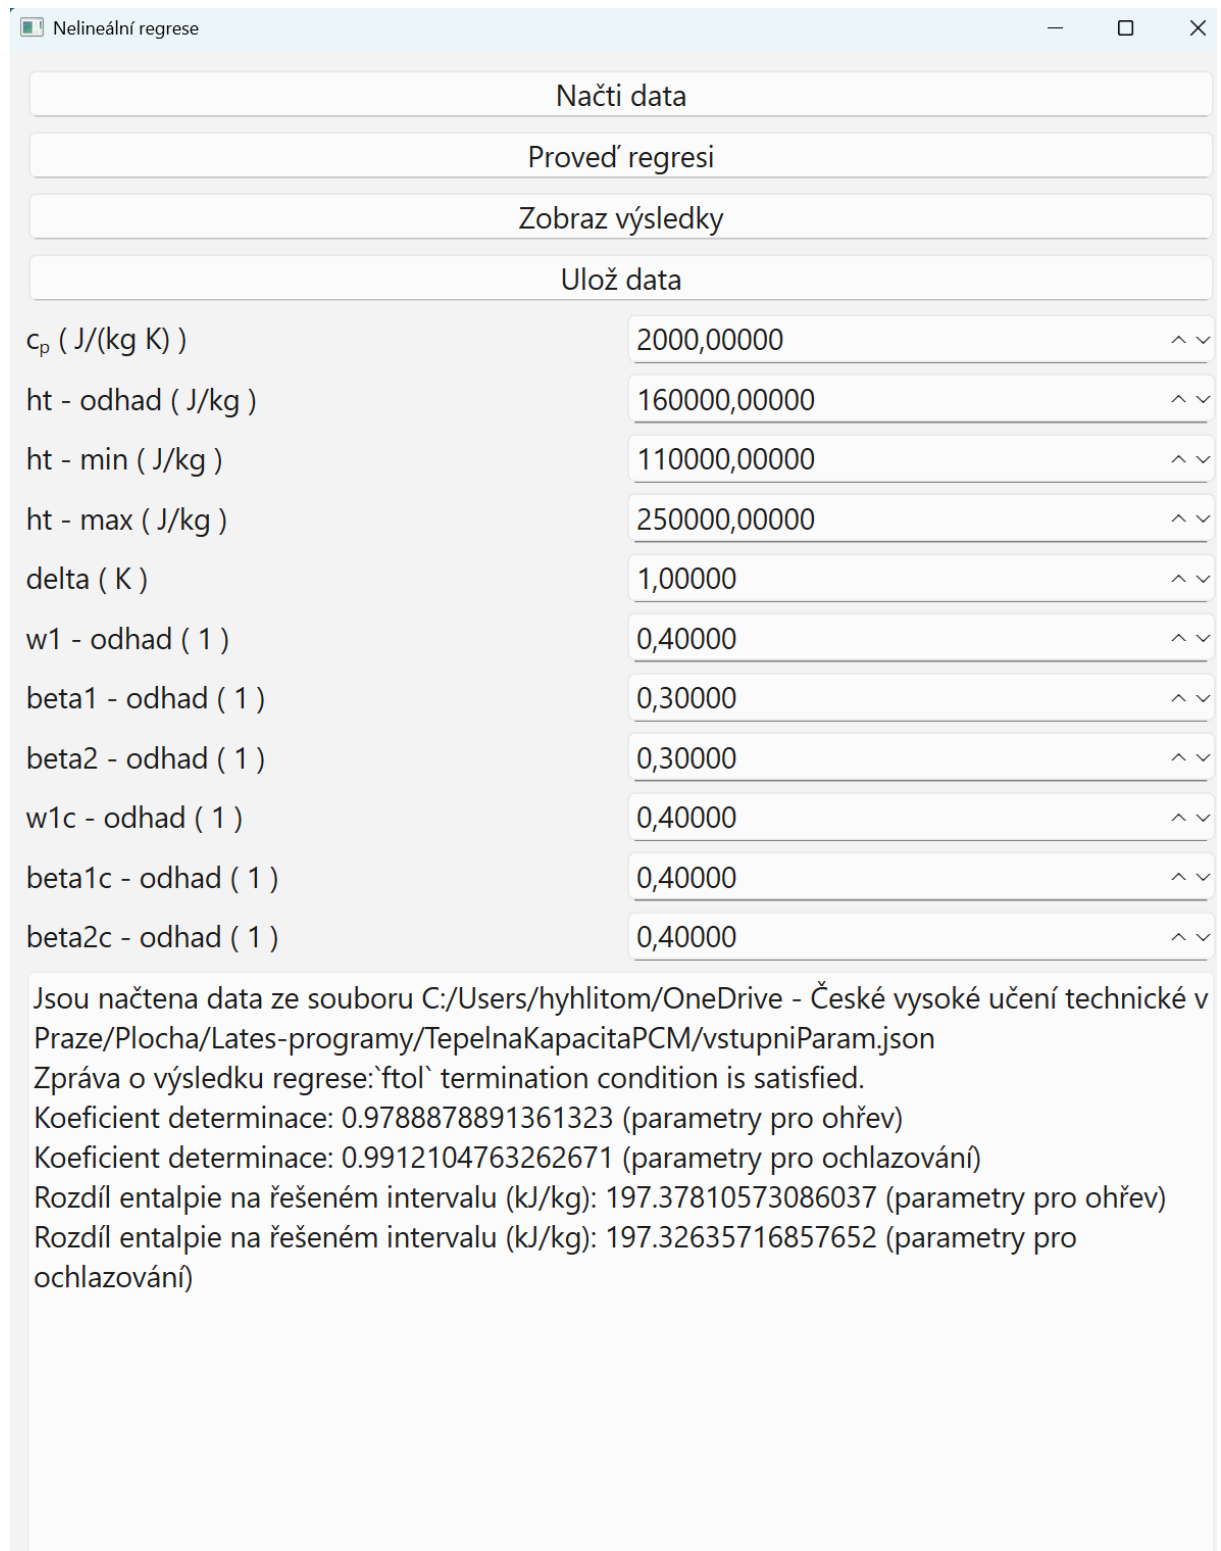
Nelineální regrese

Načti data

Proveď regresi

Zobraz výsledky

Ulož data

$c_p$ ( J/(kg K) ) 2000,00000

ht - odhad ( J/kg ) 160000,00000

ht - min ( J/kg ) 110000,00000

ht - max ( J/kg ) 250000,00000

delta ( K ) 1,00000

w1 - odhad ( 1 ) 0,40000

beta1 - odhad ( 1 ) 0,30000

beta2 - odhad ( 1 ) 0,30000

w1c - odhad ( 1 ) 0,40000

beta1c - odhad ( 1 ) 0,40000

beta2c - odhad ( 1 ) 0,40000

Jsou načtena data ze souboru C:/Users/hyhlitom/OneDrive - České vysoké učení technické v Praze/Plocha/Lates-programy/TepelnaKapacitaPCM/vstupniParam.json
Zpráva o výsledku regrese:`ftol` termination condition is satisfied.
Koeficient determinace: 0.9788878891361323 (parametry pro ohřev)
Koeficient determinace: 0.9912104763262671 (parametry pro ochlazování)
Rozdíl entalpie na řešeném intervalu (kJ/kg): 197.37810573086037 (parametry pro ohřev)
Rozdíl entalpie na řešeném intervalu (kJ/kg): 197.32635716857652 (parametry pro ochlazování)